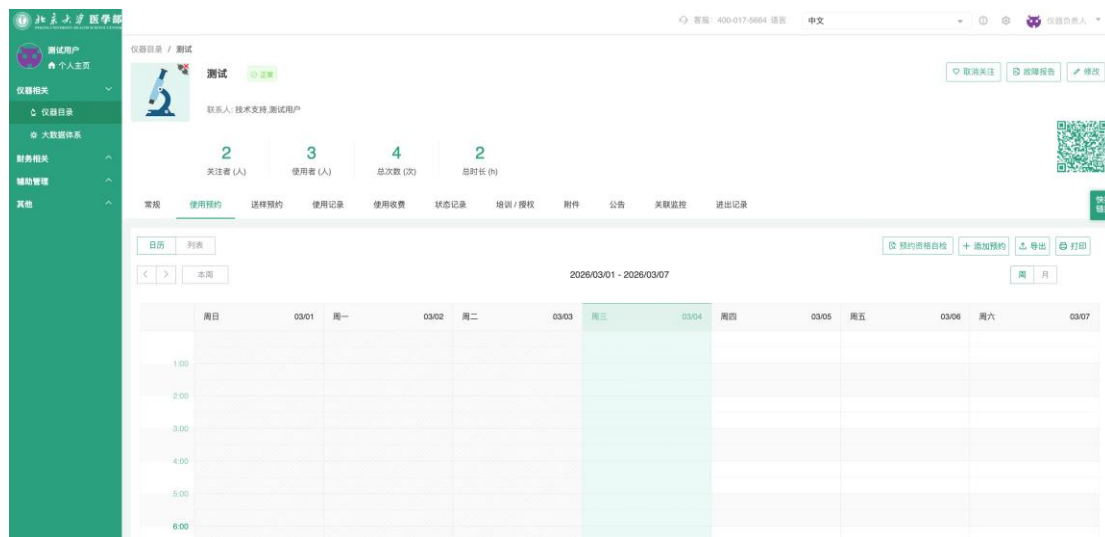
北京大学医学部

测试用户
个人主页

仪器相关
仪器目录
大数据体系
财务相关
辅助管理
其他

客服: 400-017-5664 语言 中文 仪器负责人

仪器目录 / 测试

测试 正常

联系人: 技术支持,测试用户

取消关注 故障报告 修改

| 2 | 3 | 4 | 2 |
|---|---|---|---|
| 关注者 (人) | 使用者 (人) | 总次数 (次) | 总时长 (h) |

常规 使用预约 送样预约 使用记录 使用收费 状态记录 培训 / 授权 附件 公告 关联监控 进出记录

日历 列表

预约资格自检 + 添加预约 导出 打印

本周

2026/03/01 - 2026/03/07

周 月

| | 周日 03/01 | 周一 03/02 | 周二 03/03 | 周三 03/04 | 周四 03/05 | 周五 03/06 | 周六 03/07 |
|---|---|---|---|---|---|---|---|
| 1:00 | | | | | | | |
| 2:00 | | | | | | | |
| 3:00 | | | | | | | |
| 4:00 | | | | | | | |
| 5:00 | | | | | | | |
| 6:00 | | | | | | | |

快捷